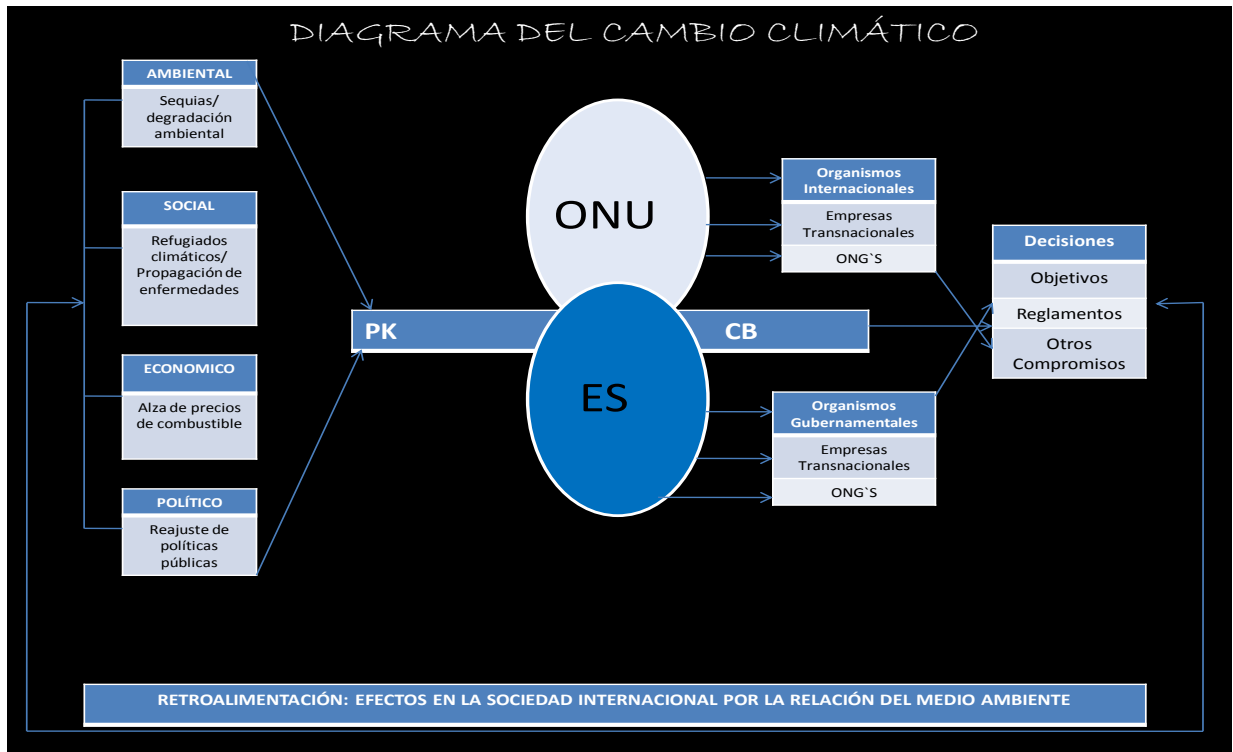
DIAGRAMA DEL CAMBIO CLIMÁTICO

AMBIENTAL
Sequias/ degradación ambiental

SOCIAL
Refugiados climáticos/ Propagación de enfermedades

ECONOMICO
Alza de precios de combustible

POLÍTICO
Reajuste de políticas públicas

ONU

PK

CB

ES

Organismos Internacionales
Empresas Transnacionales
ONG`S

Organismos Gubernamentales
Empresas Transnacionales
ONG`S

Decisiones
Objetivos
Reglamentos
Otros Compromisos

RETROALIMENTACIÓN: EFECTOS EN LA SOCIEDAD INTERNACIONAL POR LA RELACIÓN DEL MEDIO AMBIENTE